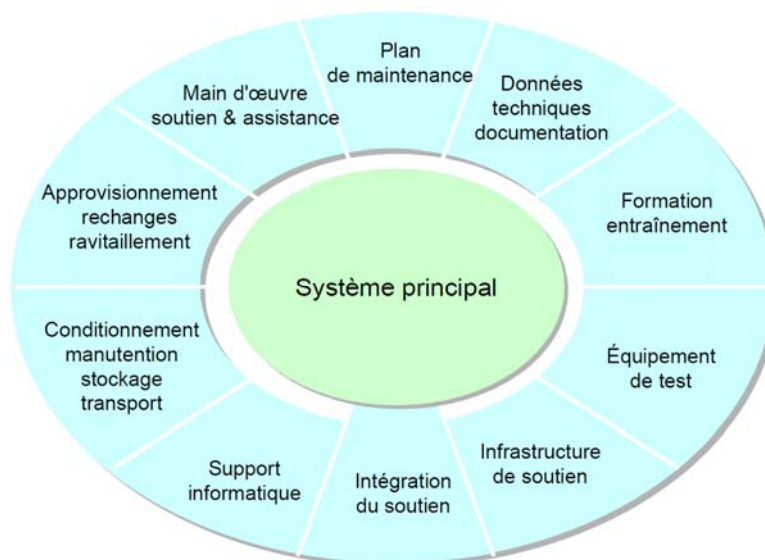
Plan de maintenance

Données techniques documentation

Formation entraînement

Équipement de test

Infrastructure de soutien

Intégration du soutien

Support informatique

Conditionnement manutention stockage transport

Approvisionnement rechanges ravitaillement

Main d'œuvre soutien & assistance

Système principal